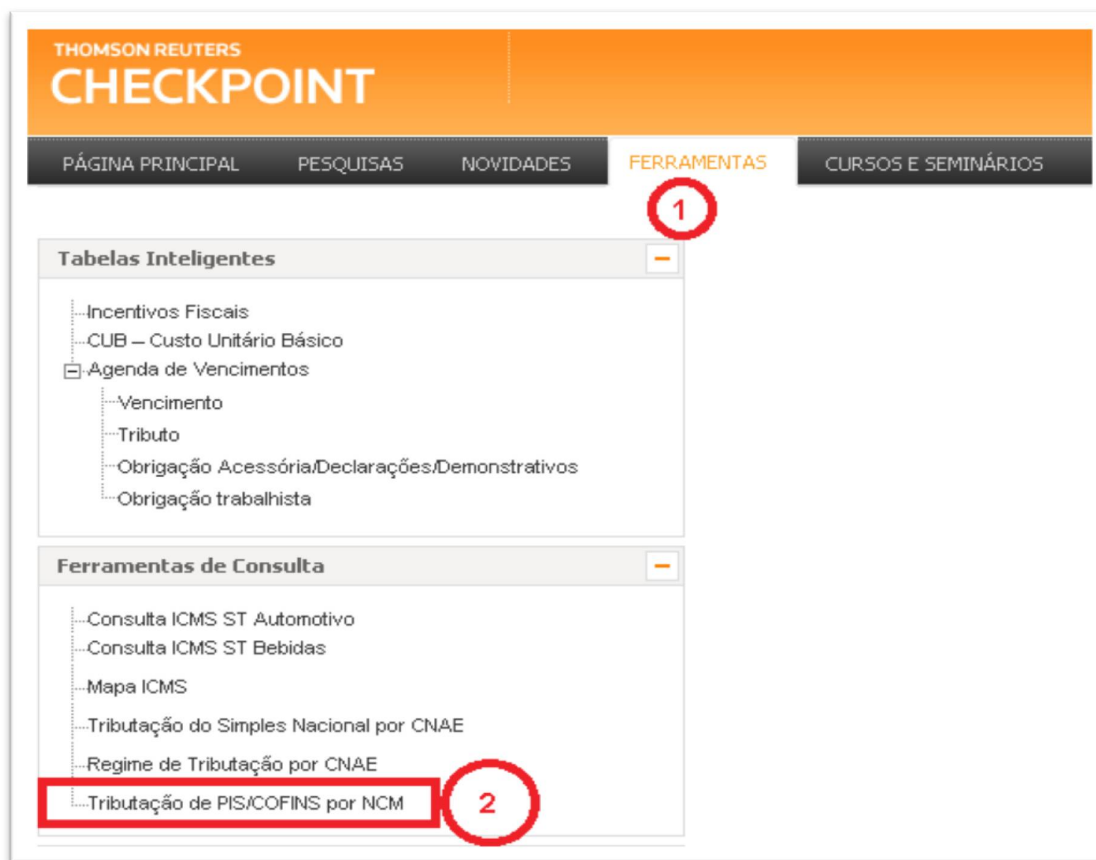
THOMSON REUTERS
CHECKPOINT

PÁGINA PRINCIPAL PESQUISAS NOVIDADES FERRAMENTAS CURSOS E SEMINÁRIOS

1

Tabelas Inteligentes –

Incentivos Fiscais
CUB – Custo Unitário Básico
Agenda de Vencimentos
Vencimento
Tributo
Obrigação Acessória/Declarações/Demonstrativos
Obrigação trabalhista

Ferramentas de Consulta –

Consulta ICMS ST Automotivo
Consulta ICMS ST Bebidas
Mapa ICMS
Tributação do Simples Nacional por CNAE
Regime de Tributação por CNAE
Tributação de PIS/COFINS por NCM

2